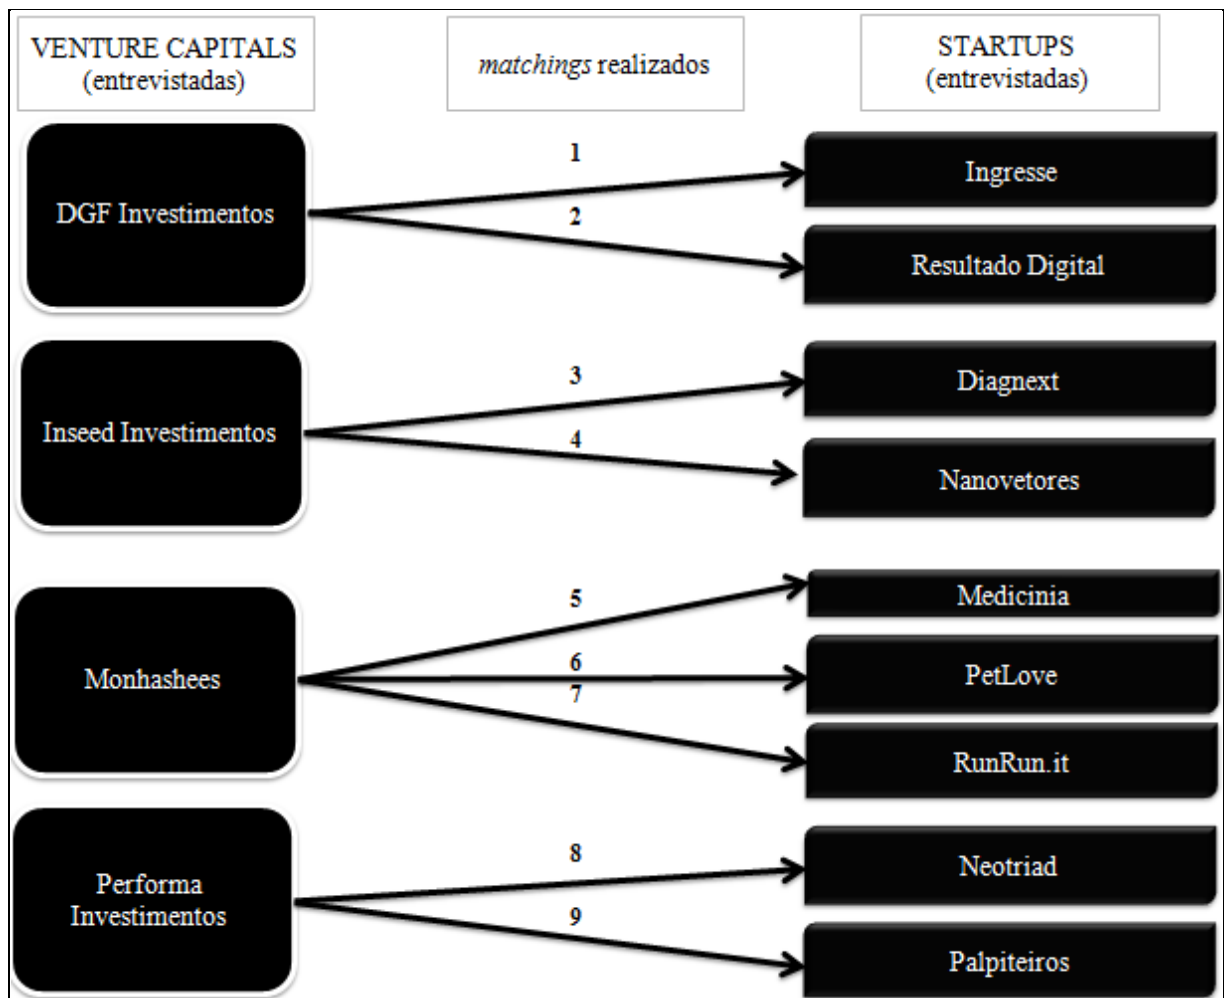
VENTURE CAPITALS
(entrevistadas)

*matchings* realizados

STARTUPS
(entrevistadas)

DGF Investimentos

1

2

Ingresse

Resultado Digital

Inseed Investimentos

3

4

Diagnext

Nanovetores

Monhashees

5

6

7

Medicinia

PetLove

RunRun.it

Performa Investimentos

8

9

Neotriad

Palpiteiros